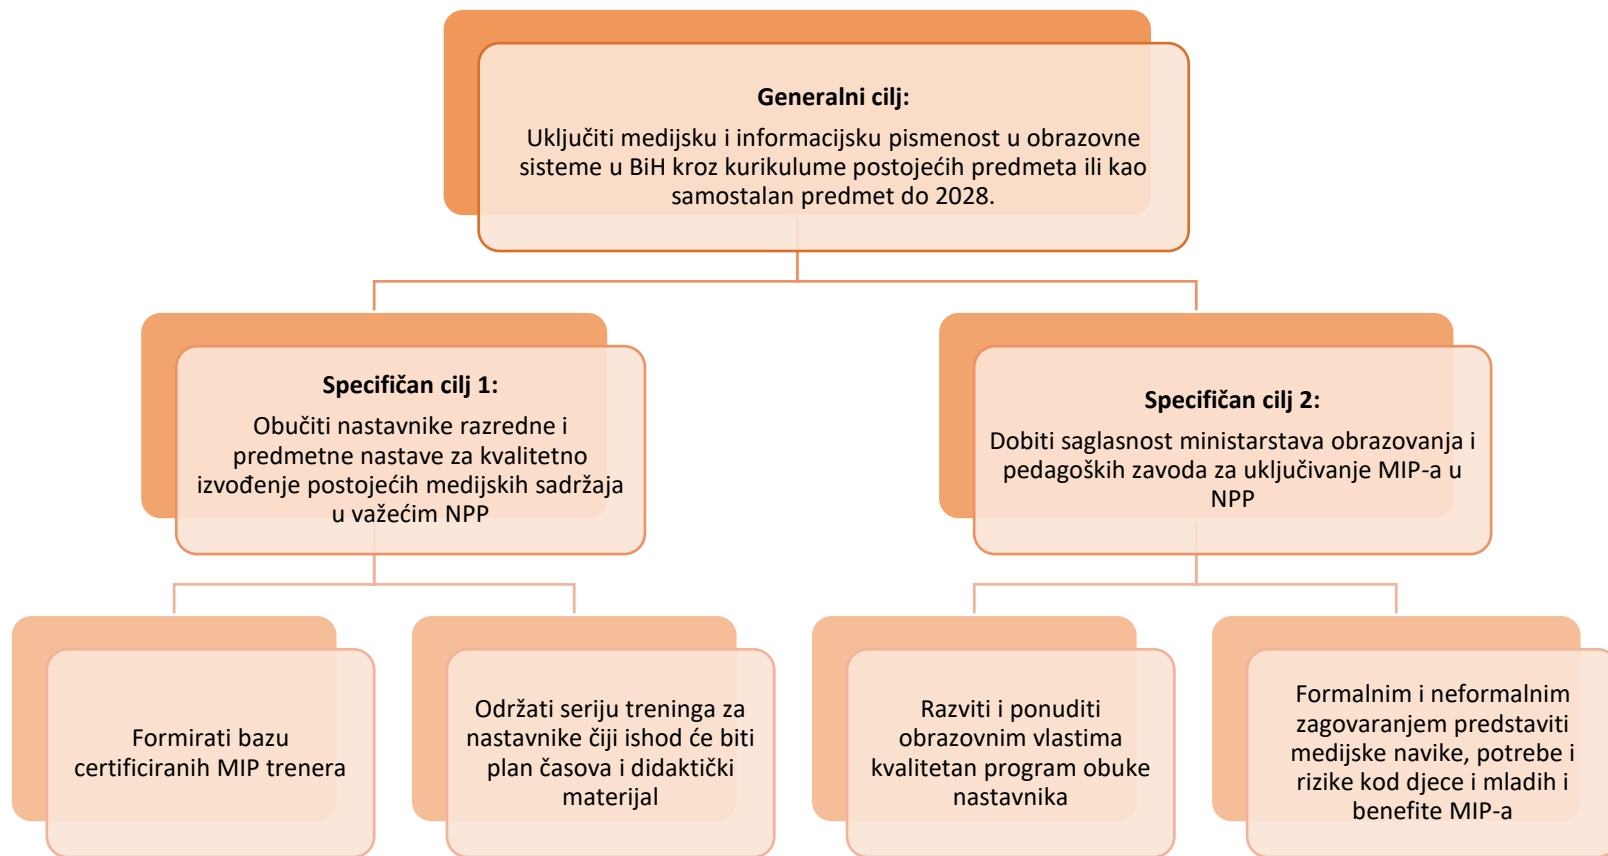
**Generalni cilj:**

Uključiti medijsku i informacijsku pismenost u obrazovne sisteme u BiH kroz kurikulume postojećih predmeta ili kao samostalan predmet do 2028.

**Specifičan cilj 1:**

Obučiti nastavnike razredne i predmetne nastave za kvalitetno izvođenje postojećih medijskih sadržaja u važećim NPP

**Specifičan cilj 2:**

Dobiti saglasnost ministarstava obrazovanja i pedagoških zavoda za uključivanje MIP-a u NPP

Formirati bazu certificiranih MIP trenera

Održati seriju treninga za nastavnike čiji ishod će biti plan časova i didaktički materijal

Razviti i ponuditi obrazovnim vlastima kvalitetan program obuke nastavnika

Formalnim i neformalnim zagovaranjem predstaviti medijske navike, potrebe i rizike kod djece i mladih i benefite MIP-a